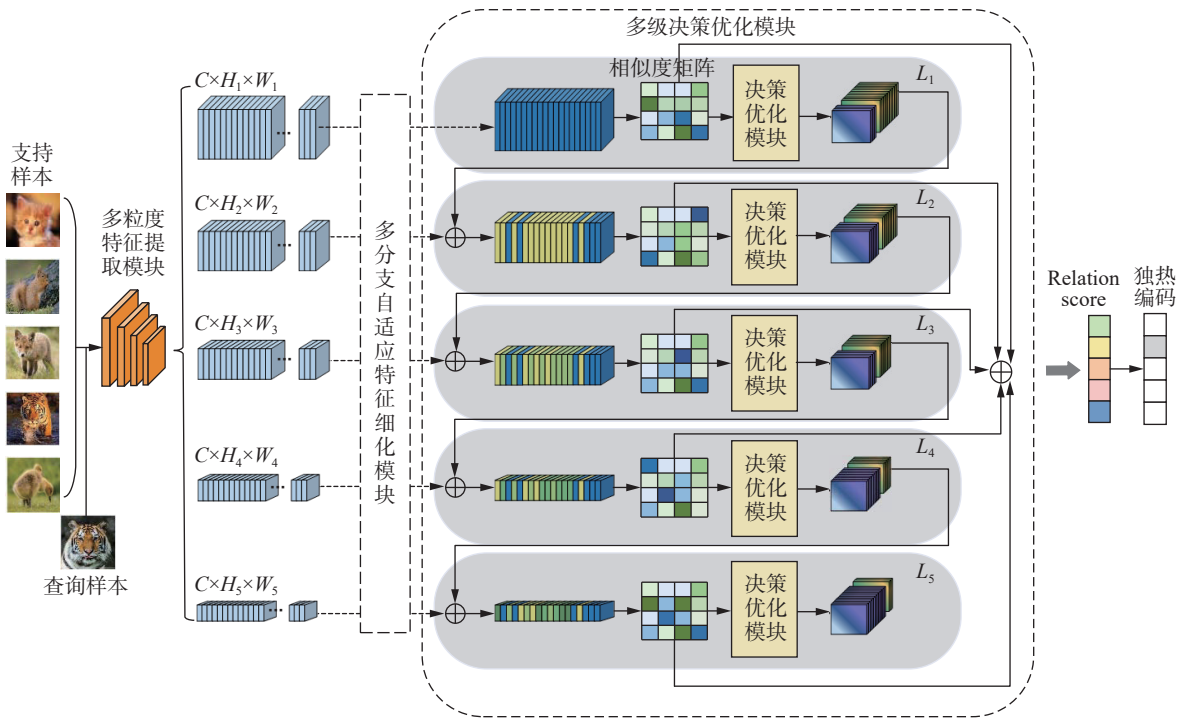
多级决策优化模块

支持样本

多粒度特征提取模块

查询样本

$C\times H_1\times W_1$

$C\times H_2\times W_2$

$C\times H_3\times W_3$

$C\times H_4\times W_4$

$C\times H_5\times W_5$

多分支自适应特征细化模块

相似度矩阵

决策优化模块

$L_1$

决策优化模块

$L_2$

决策优化模块

$L_3$

决策优化模块

$L_4$

决策优化模块

$L_5$

Relation score

独热编码